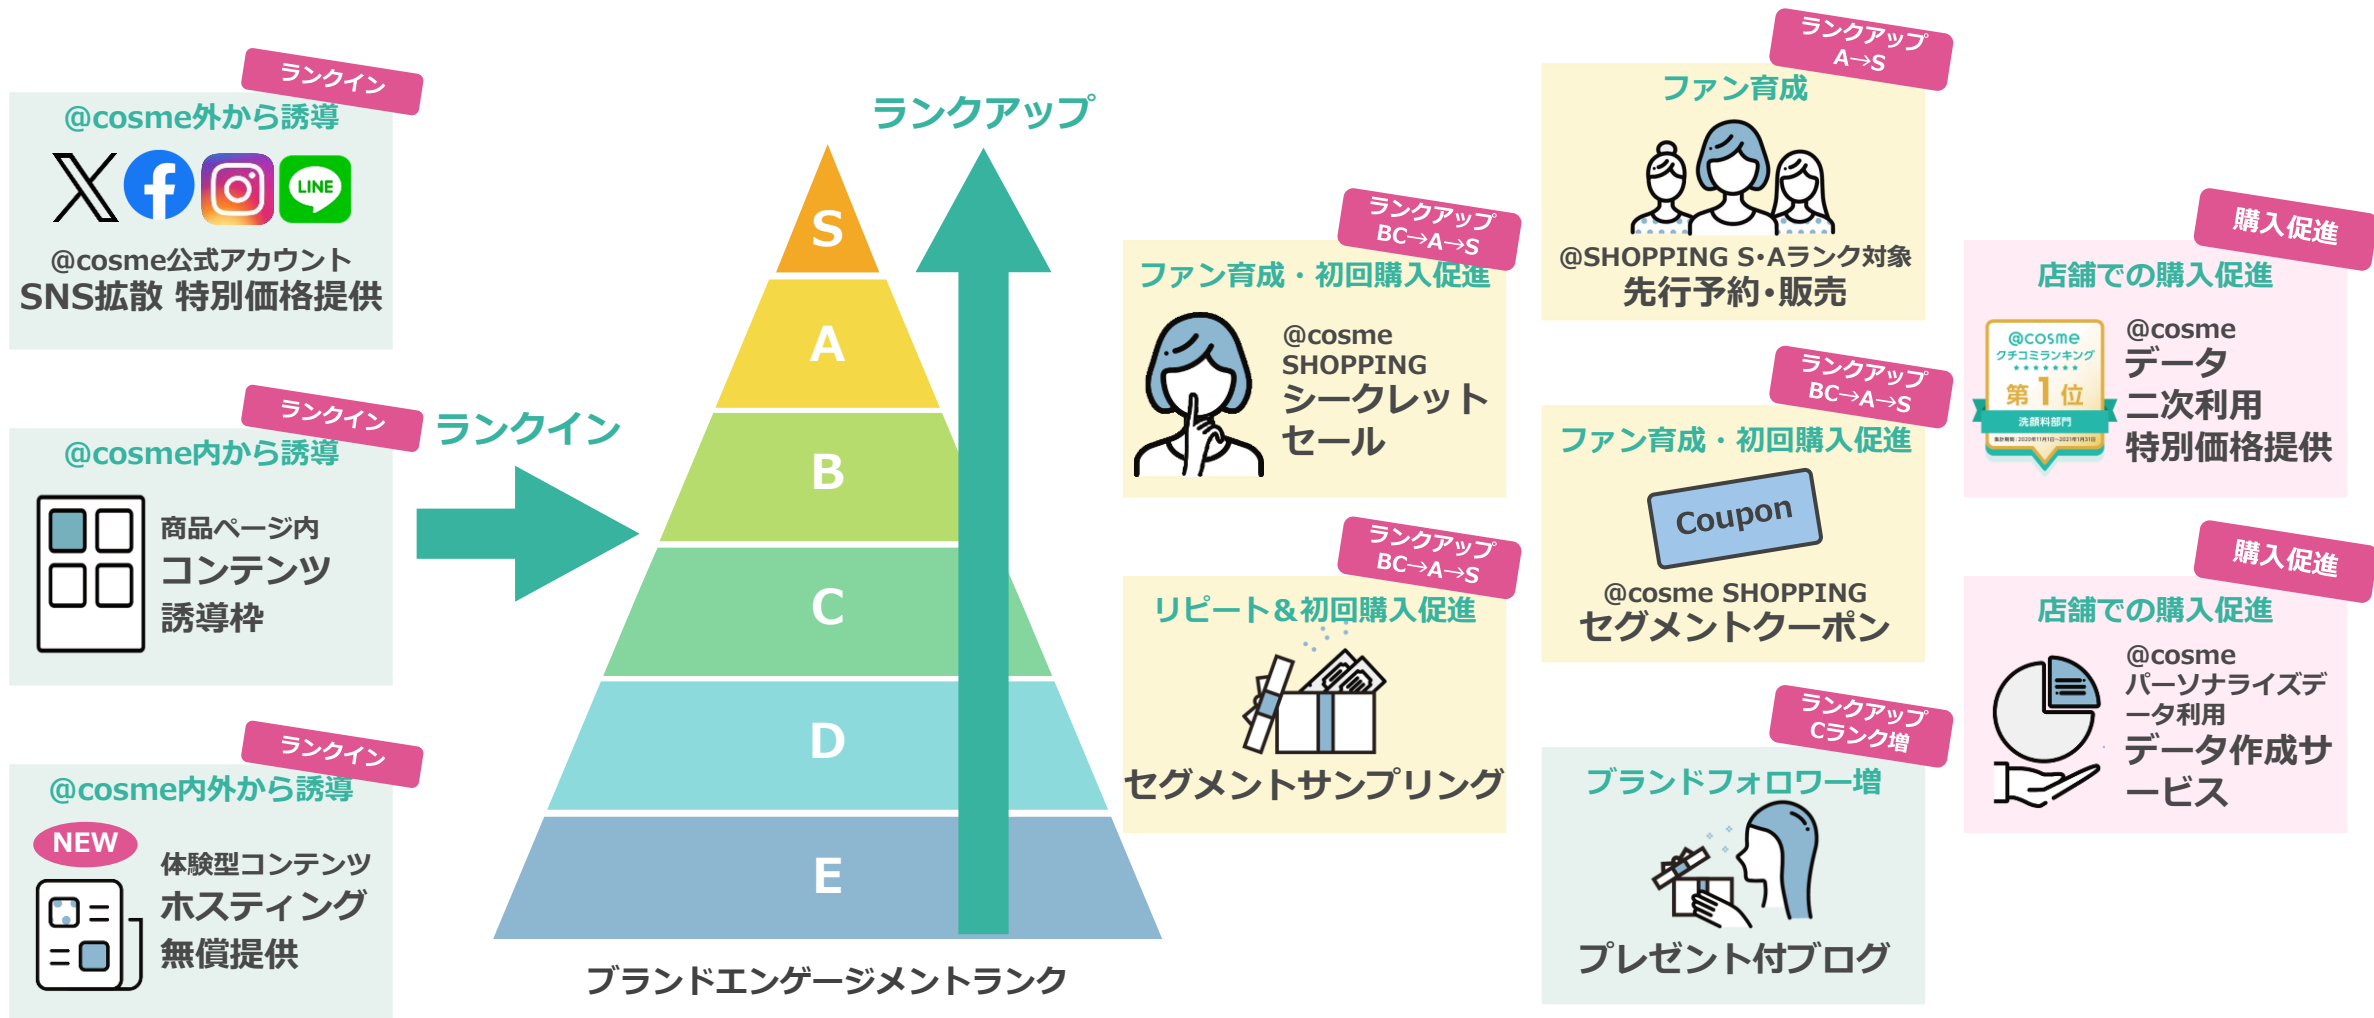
ランクイン
@cosme外から誘導
LINE
@cosme公式アカウント
SNS拡散 特別価格提供

ランクイン
@cosme内から誘導
商品ページ内
コンテンツ
誘導枠

ランクイン
@cosme内外から誘導
NEW
体験型コンテンツ
ホスティング
無償提供

ランクイン

ランクアップ

S
A
B
C
D
E

ブランドエンゲージメントランク

ランクアップ
BC→A→S
ファン育成・初回購入促進
@cosme
SHOPPING
シークレット
セール

ランクアップ
BC→A→S
リピート＆初回購入促進
セグメントサンプリング

ランクアップ
A→S
ファン育成
@SHOPPING S･Aランク対象
先行予約･販売

ランクアップ
BC→A→S
ファン育成・初回購入促進
Coupon
@cosme SHOPPING
セグメントクーポン

ランクアップ
Cランク増
ブランドフォロワー増
プレゼント付ブログ

購入促進
店舗での購入促進
@cosme
クチコミランキング
第1位
洗顔料部門
@cosme
データ
二次利用
特別価格提供

購入促進
店舗での購入促進
@cosme
パーソナライズデータ利用
データ作成サービス